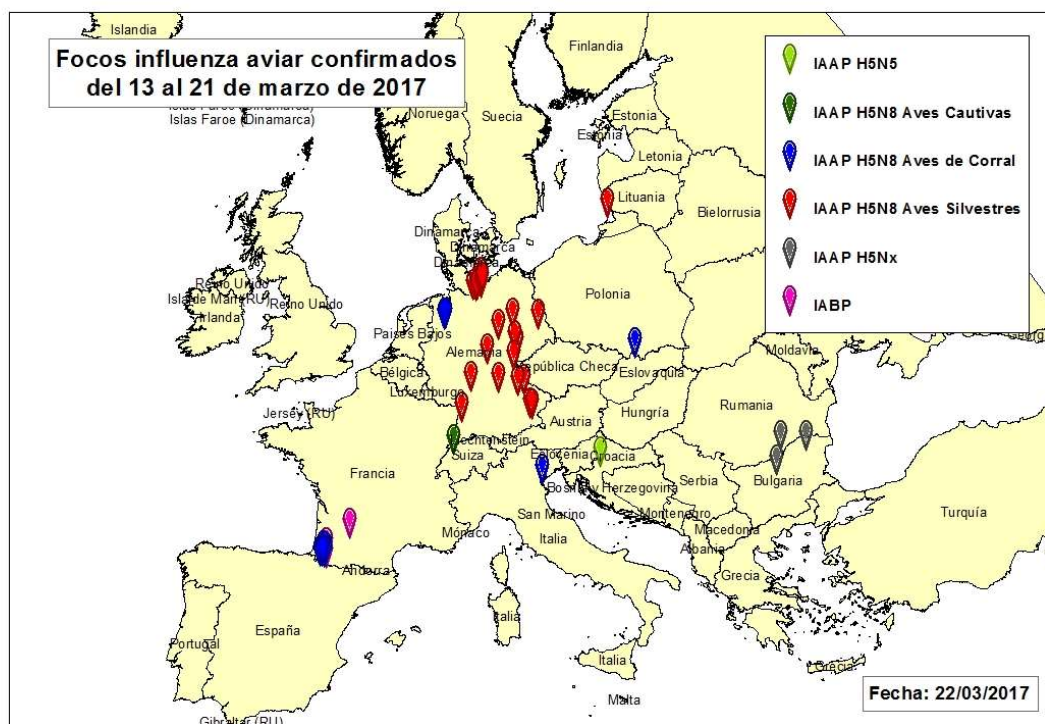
Focos influenza aviar confirmados del 13 al 21 de marzo de 2017

IAAP H5N5
IAAP H5N8 Aves Cautivas
IAAP H5N8 Aves de Corral
IAAP H5N8 Aves Silvestres
IAAP H5Nx
IABP

Islandia
Islas Faroe (Dinamarca)
Islas Faroe (Dinamarca)
Finlandia
Noruega
Suecia
Estonia
Estonia
Letonia
Lituania
Bielorrusia
Dinamarca
Dinamarca
Dinamarca
Reino Unido
Isla de Man (RU)
Reino Unido
Irlanda
Polonia
Países Bajos
Alemania
Bélgica
Luxemburgo
República Checa
Eslovaquia
Moldavia
Jersey (RU)
Austria
Hungría
Rumania
Liechtenstein
Suiza
Eslovenia
Croacia
Francia
Bosnia y Herzegovina
Serbia
Bulgaria
San Marino
Montenegro
Macedonia
Albania
Mónaco
Italia
Turquía
Andorra
Grecia
Italia
Portugal
España
Italia
Grecia
Malta
Gibraltar (RU)
Fecha: 22/03/2017